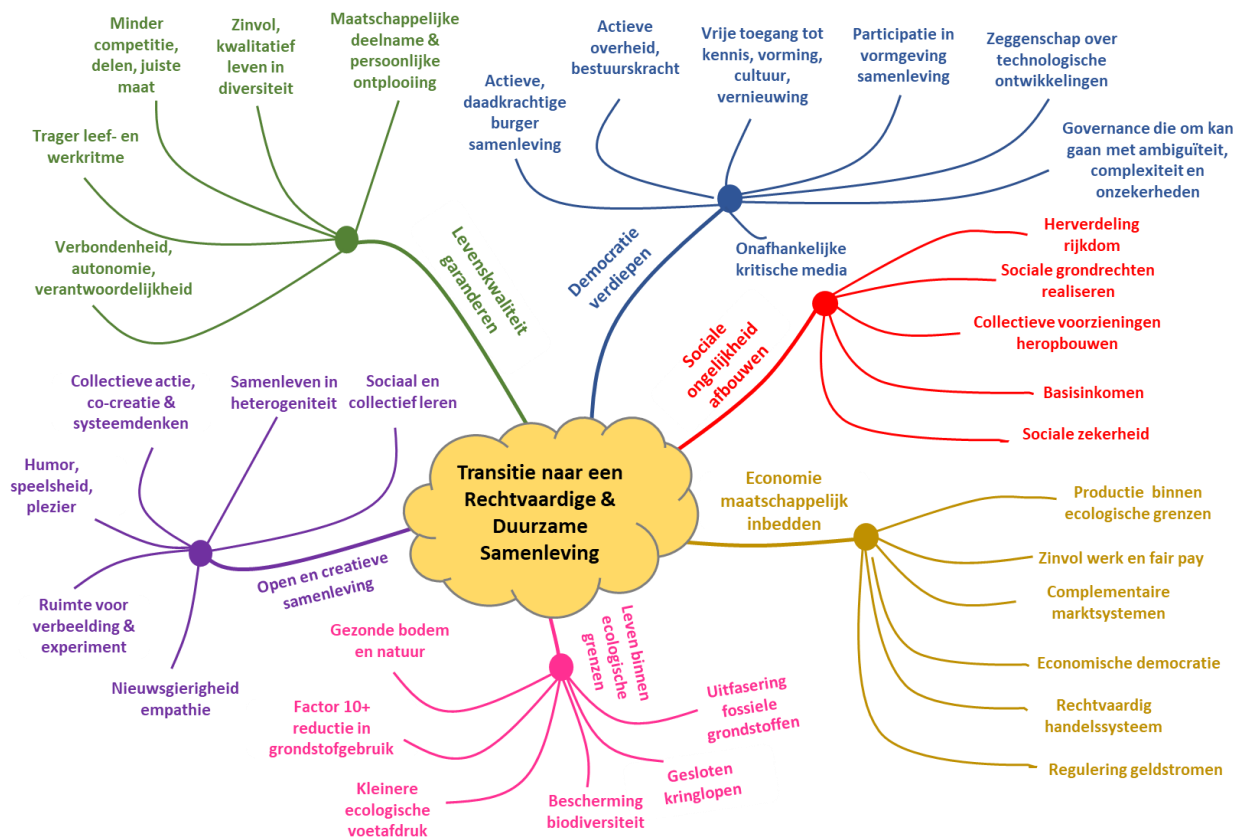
Transitie naar een Rechtvaardige & Duurzame Samenleving

Levenskwaliteit garanderen

Minder competitie, delen, juiste maat

Zinvol, kwalitatief leven in diversiteit

Maatschappelijke deelname & persoonlijke ontplooiing

Trager leef- en werkritme

Verbondenheid, autonomie, verantwoordelijkheid

Democratie verdiepen

Actieve, daadkrachtige burger samenleving

Actieve overheid, bestuurskracht

Vrije toegang tot kennis, vorming, cultuur, vernieuwing

Participatie in vormgeving samenleving

Zeggenschap over technologische ontwikkelingen

Governance die om kan gaan met ambiguïteit, complexiteit en onzekerheden

Onafhankelijke kritische media

Sociale ongelijkheid afbouwen

Herverdeling rijkdom

Sociale grondrechten realiseren

Collectieve voorzieningen heropbouwen

Basisinkomen

Sociale zekerheid

Economie maatschappelijk inbedden

Productie binnen ecologische grenzen

Zinvol werk en fair pay

Complementaire marktsystemen

Economische democratie

Rechtvaardig handelssysteem

Regulering geldstromen

Leven binnen ecologische grenzen

Gezonde bodem en natuur

Factor 10+ reductie in grondstofgebruik

Kleinere ecologische voetafdruk

Bescherming biodiversiteit

Gesloten kringlopen

Uitfasering fossiele grondstoffen

Open en creatieve samenleving

Collectieve actie, co-creatie & systeemdenken

Samenleven in heterogeniteit

Sociaal en collectief leren

Humor, speelsheid, plezier

Ruimte voor verbeelding & experiment

Nieuwsgierigheid empathie